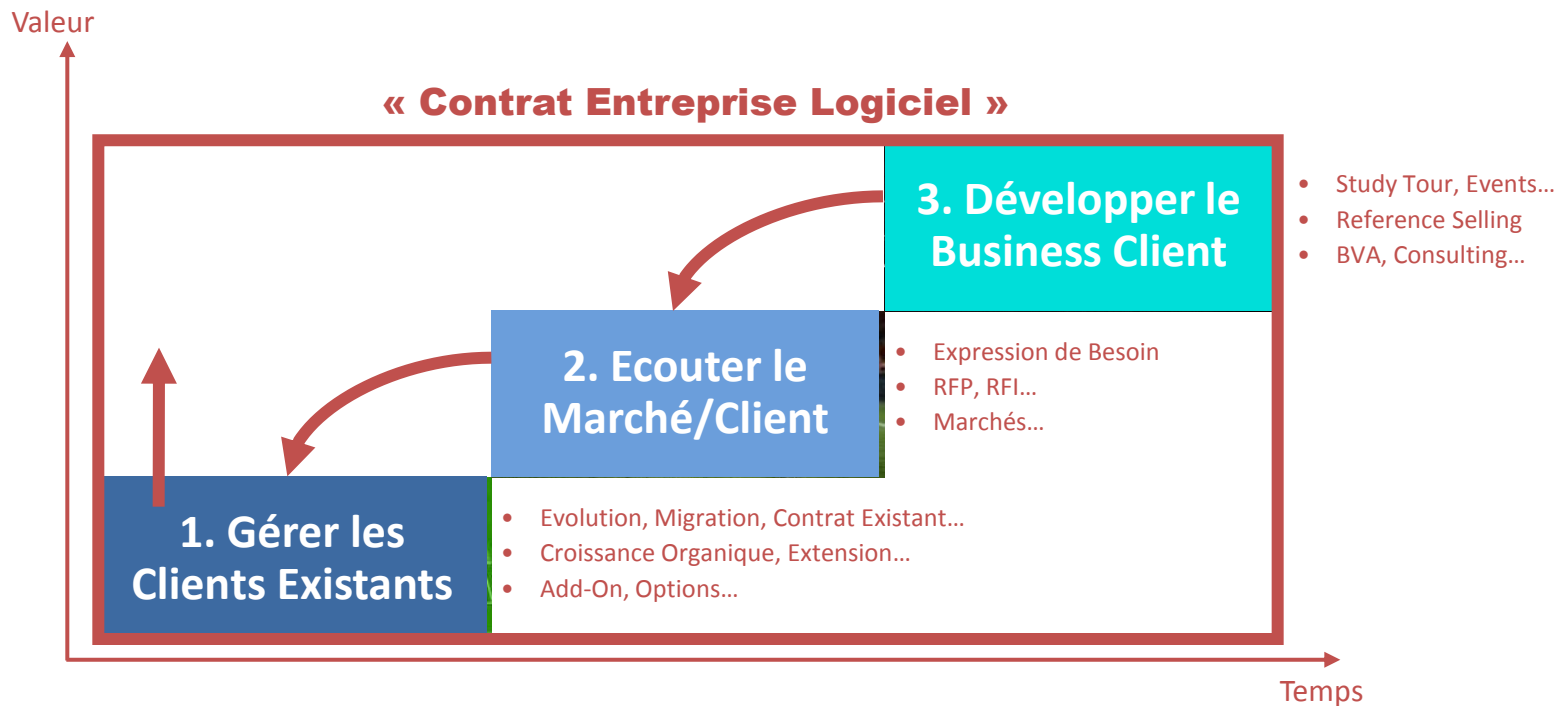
Valeur

« Contrat Entreprise Logiciel »

3. Développer le Business Client

- Study Tour, Events…
- Reference Selling
- BVA, Consulting…

2. Ecouter le Marché/Client

- Expression de Besoin
- RFP, RFI…
- Marchés…

1. Gérer les Clients Existants

- Evolution, Migration, Contrat Existant…
- Croissance Organique, Extension…
- Add-On, Options…

Temps